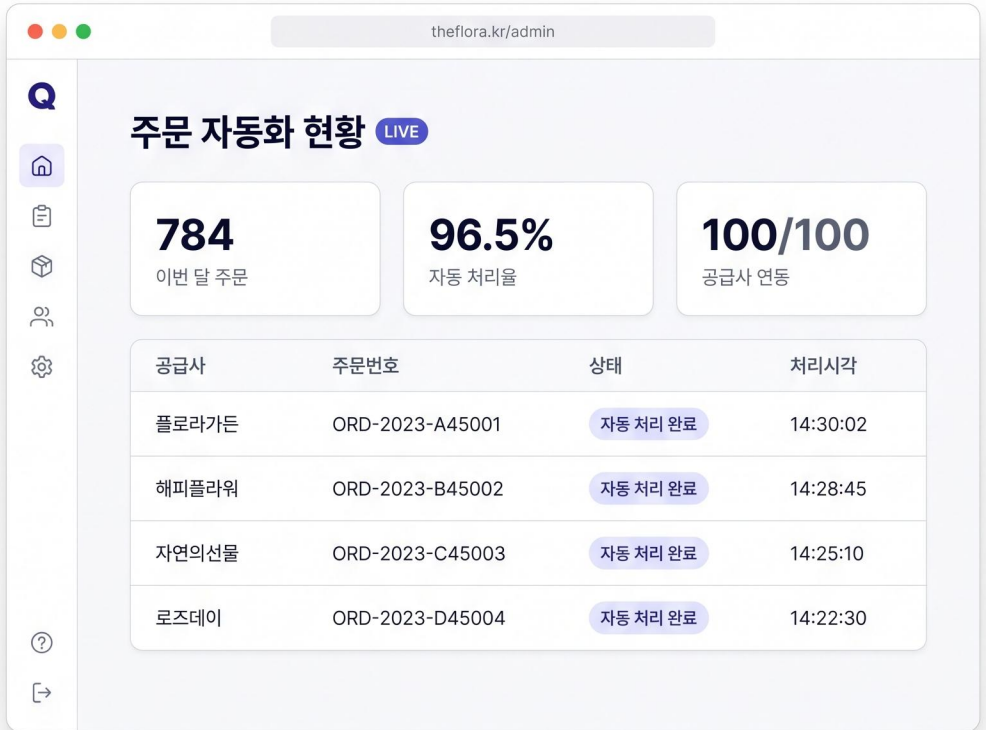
theflora.kr/admin

Q

주문 자동화 현황 LIVE

784
이번 달 주문

96.5%
자동 처리율

100/100
공급사 연동

| 공급사 | 주문번호 | 상태 | 처리시각 |
|---|---|---|---|
| 플로라가든 | ORD-2023-A45001 | 자동 처리 완료 | 14:30:02 |
| 해피플라워 | ORD-2023-B45002 | 자동 처리 완료 | 14:28:45 |
| 자연의선물 | ORD-2023-C45003 | 자동 처리 완료 | 14:25:10 |
| 로즈데이 | ORD-2023-D45004 | 자동 처리 완료 | 14:22:30 |